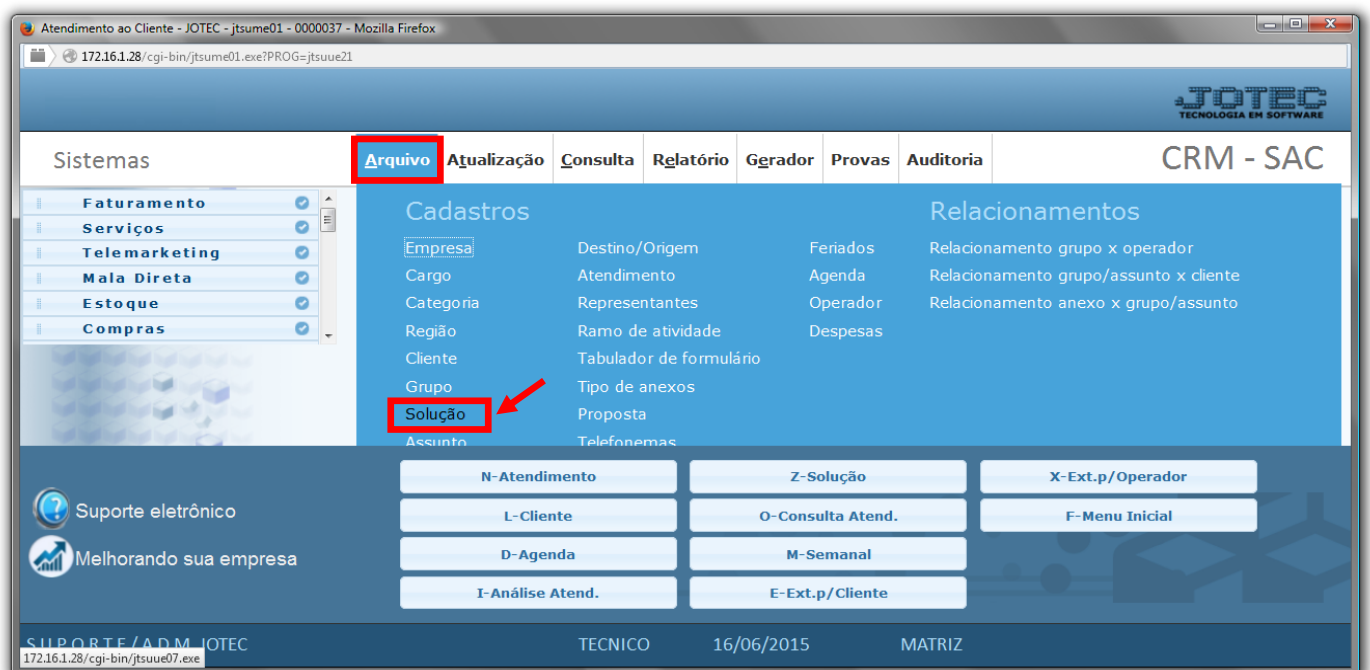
Atendimento ao Cliente - JOTEC - jtsume01 - 0000037 - Mozilla Firefox

172.16.1.28/cgi-bin/jtsume01.exe?PROG=jtsuue21

JOTEC
TECNOLOGIA EM SOFTWARE

Sistemas

Arquivo Atualização Consulta Relatório Gerador Provas Auditoria

CRM - SAC

Faturamento
Serviços
Telemarketing
Mala Direta
Estoque
Compras

Cadastros

Empresa
Cargo
Categoria
Região
Cliente
Grupo
Solução
Assunto

Destino/Origem
Atendimento
Representantes
Ramo de atividade
Tabulador de formulário
Tipo de anexos
Proposta
Telefonemas

Feriados
Agenda
Operador
Despesas

Relacionamentos

Relacionamento grupo x operador
Relacionamento grupo/assunto x cliente
Relacionamento anexo x grupo/assunto

Suporte eletrônico

Melhorando sua empresa

N-Atendimento
Z-Solução
X-Ext.p/Operador
L-Cliente
O-Consulta Atend.
F-Menu Inicial
D-Agenda
M-Semanal
I-Análise Atend.
E-Ext.p/Cliente

SUPORTE/ADM JOTEC
TECNICO
16/06/2015
MATRIZ

172.16.1.28/cgi-bin/jtsuue07.exe